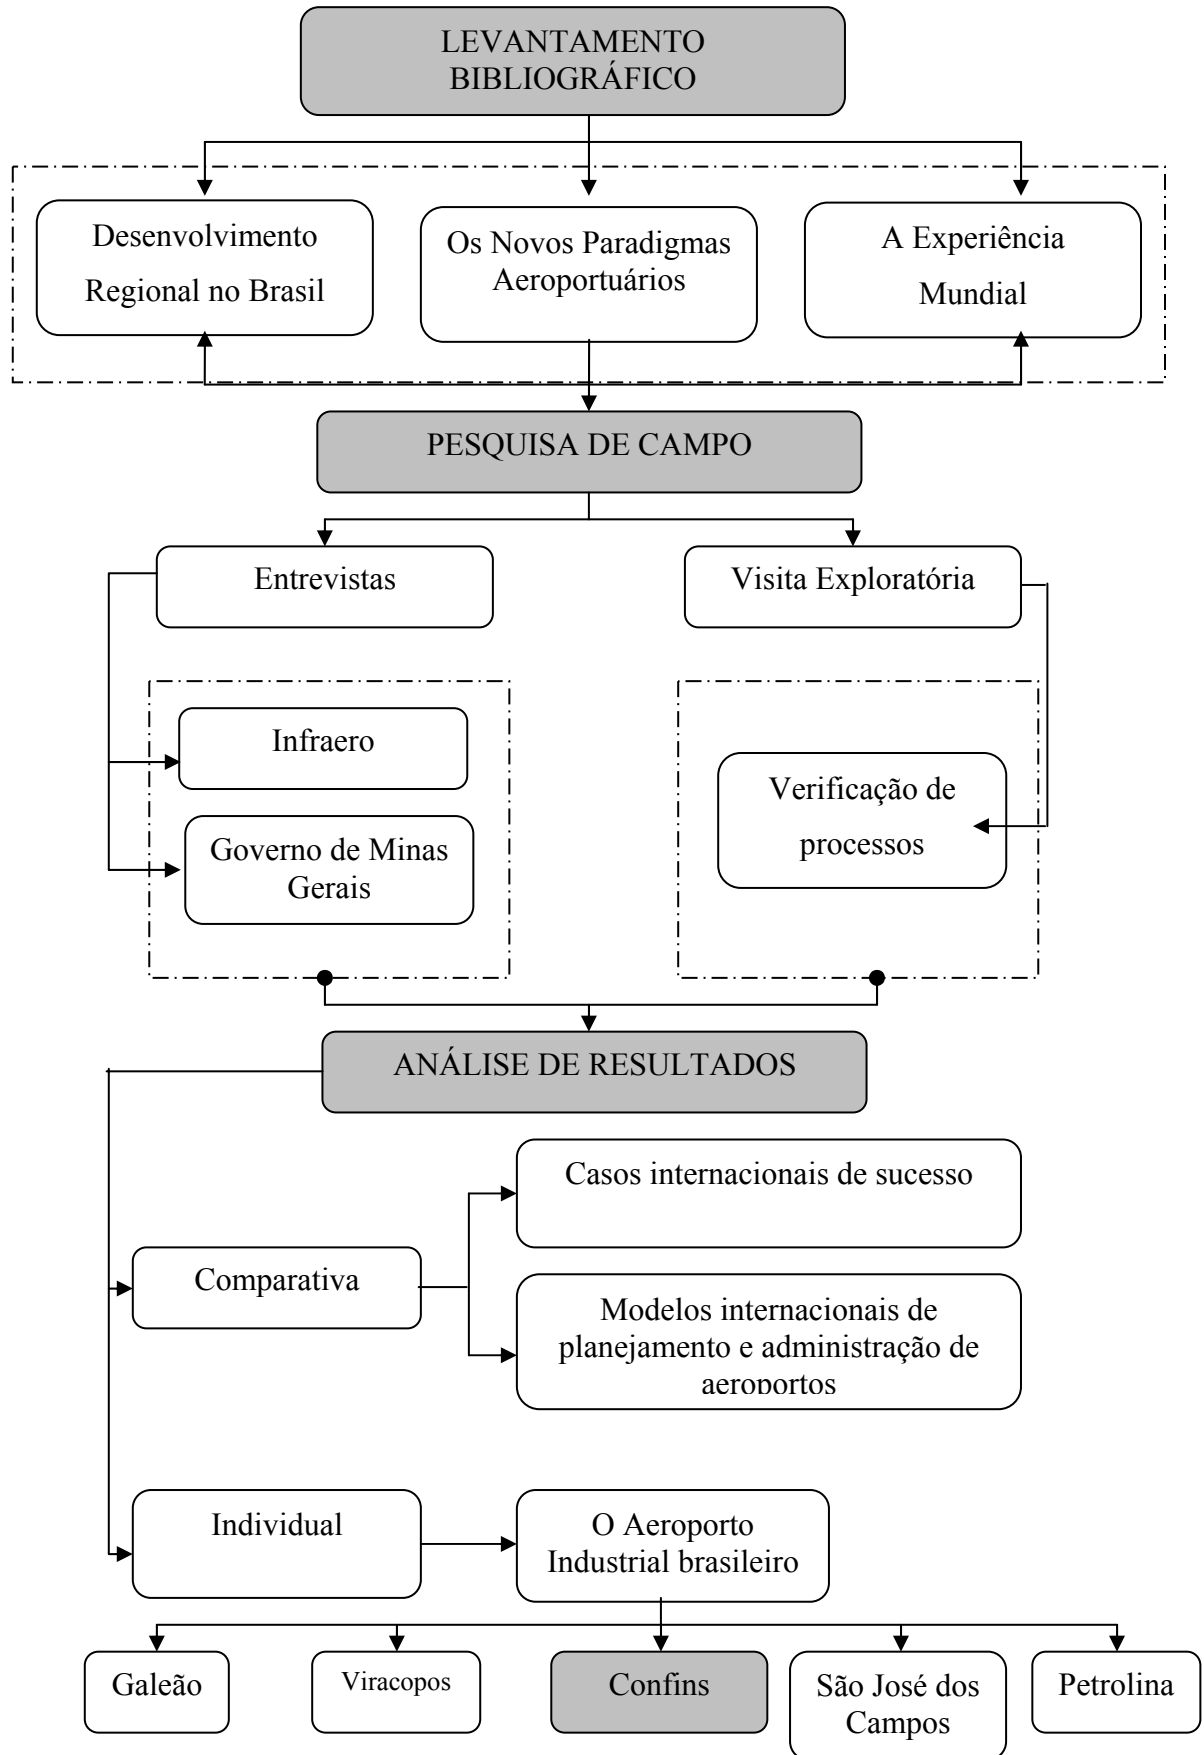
LEVANTAMENTO BIBLIOGRÁFICO

Desenvolvimento Regional no Brasil

Os Novos Paradigmas Aeroportuários

A Experiência Mundial

PESQUISA DE CAMPO

Entrevistas

Visita Exploratória

Infraero

Governo de Minas Gerais

Verificação de processos

ANÁLISE DE RESULTADOS

Casos internacionais de sucesso

Comparativa

Modelos internacionais de planejamento e administração de aeroportos

Individual

O Aeroporto Industrial brasileiro

Galeão

Viracopos

Confins

São José dos Campos

Petrolina